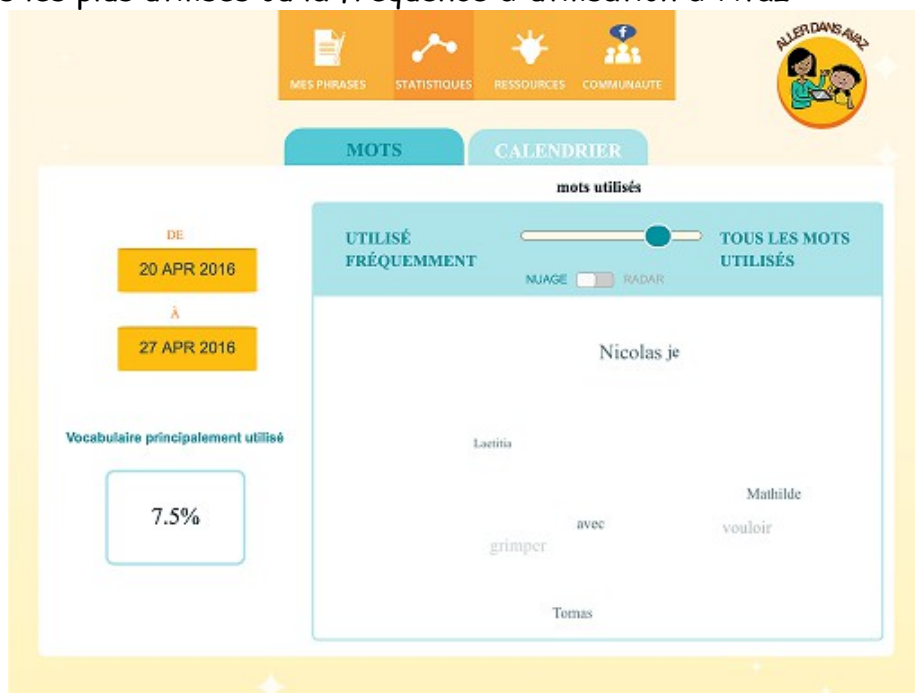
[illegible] les plus utilisés ou la fréquence d'utilisation d'Avaz

MES PHRASES
STATISTIQUES
RESSOURCES
COMMUNAUTE

ALLER DANS AVAZ

MOTS
CALENDRIER

mots utilisés

DE
20 APR 2016
À
27 APR 2016

Vocabulaire principalement utilisé
7.5%

UTILISÉ FRÉQUEMMENT
TOUS LES MOTS UTILISÉS
NUAGE
RADAR

Nicolas je
Laetitia
Mathilde
avec
vouloir
grimper
Tomas